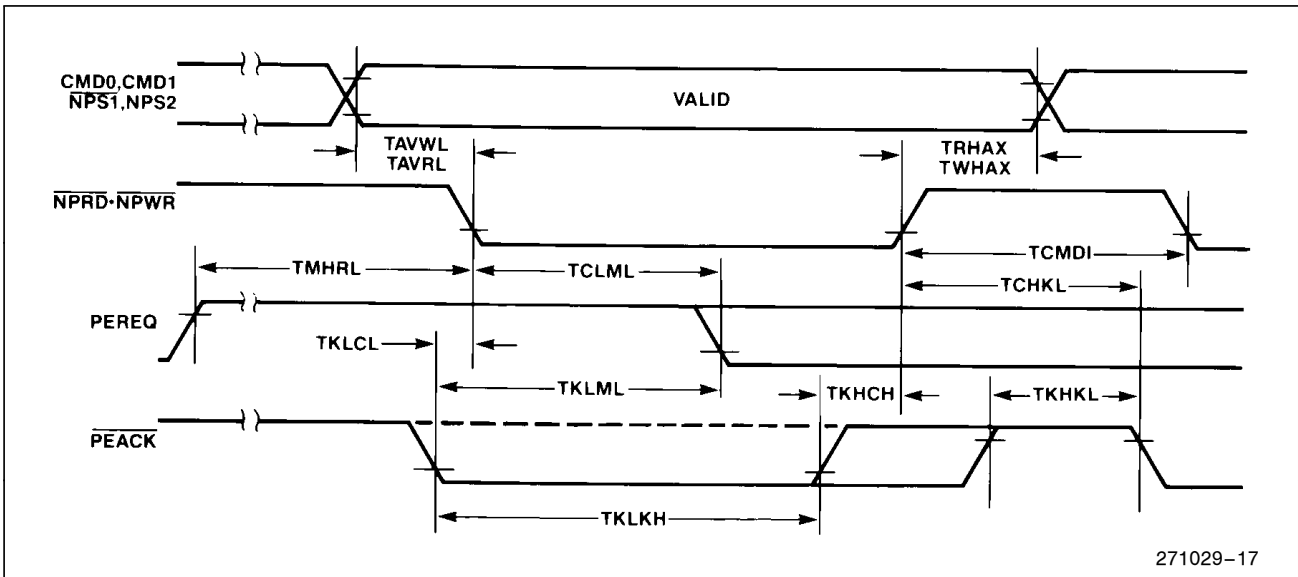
CMD0,CMD1
$\overline{NPS1}$,NPS2

VALID

TAVWL
TAVRL

TRHAX
TWHAX

$\overline{NPRD} \cdot \overline{NPWR}$

TMHRL

TCLML

TCMDI

TCHKL

PEREQ

TKLCL

TKLML

TKHCH

TKHKL

$\overline{PEACK}$

TKLKH

271029–17